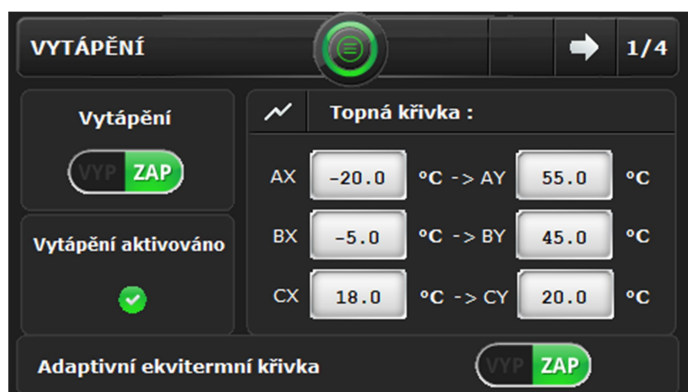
VYTÁPĚNÍ

1/4

Vytápění

VYP ZAP

Vytápění aktivováno

Topná křivka :

| AX | -20.0 | °C -> AY | 55.0 | °C |
|---|---|---|---|---|
| BX | -5.0 | °C -> BY | 45.0 | °C |
| CX | 18.0 | °C -> CY | 20.0 | °C |

Adaptivní ekvitermní křivka

VYP ZAP